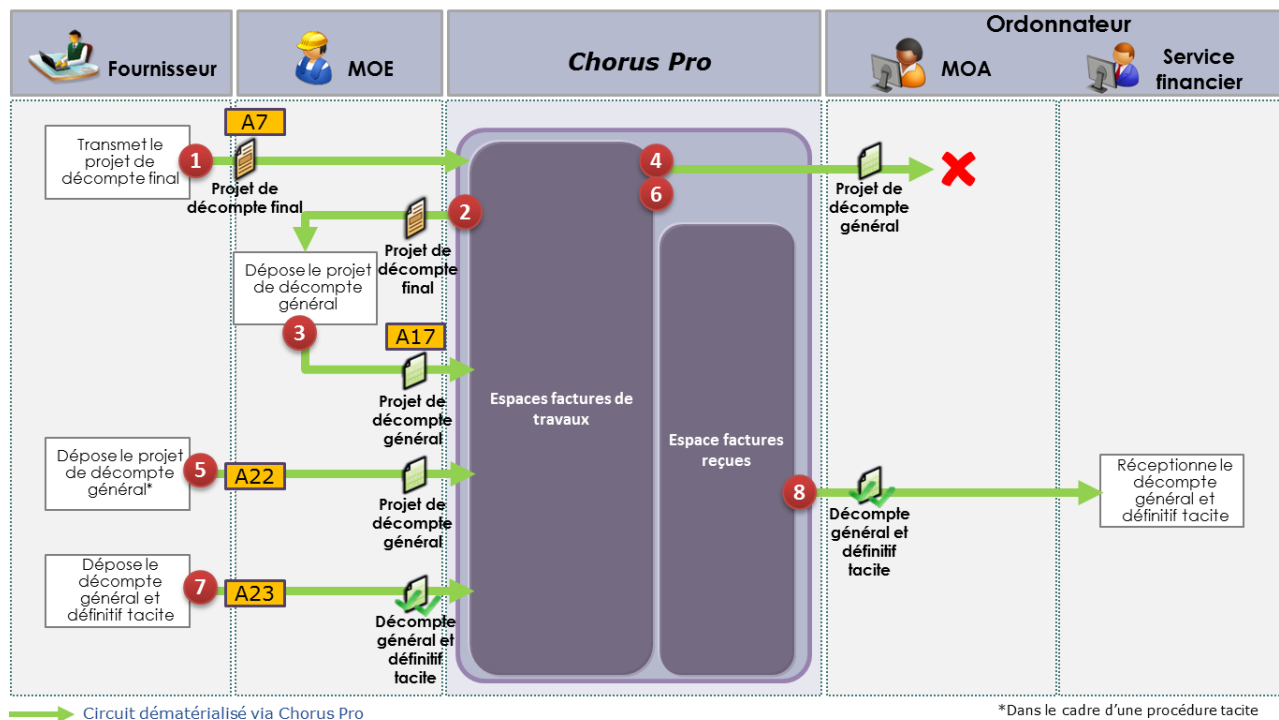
Fournisseur

MOE

Chorus Pro

Ordonnateur

MOA

Service financier

Transmet le projet de décompte final

1

A7

Projet de décompte final

4

6

Projet de décompte général

2

Projet de décompte final

Dépose le projet de décompte général

3

A17

Projet de décompte général

Espaces factures de travaux

Espace factures reçues

Dépose le projet de décompte général*

5

A22

Projet de décompte général

8

Décompte général et définitif tacite

Réceptionne le décompte général et définitif tacite

Dépose le décompte général et définitif tacite

7

A23

Décompte général et définitif tacite

Circuit dématérialisé via Chorus Pro

*Dans le cadre d'une procédure tacite